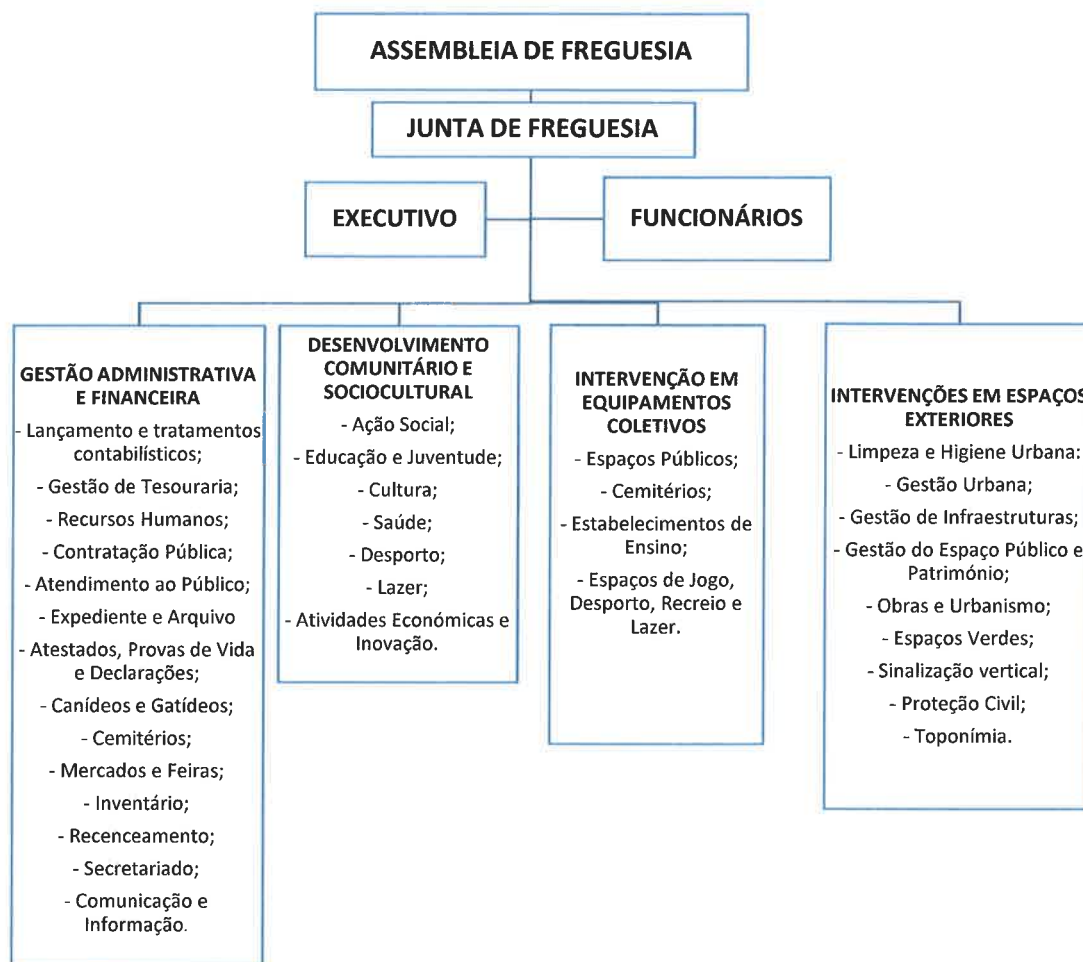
ASSEMBLEIA DE FREGUESIA

JUNTA DE FREGUESIA

EXECUTIVO

FUNCIONÁRIOS

GESTÃO ADMINISTRATIVA E FINANCEIRA
- Lançamento e tratamentos contabilísticos;
- Gestão de Tesouraria;
- Recursos Humanos;
- Contratação Pública;
- Atendimento ao Público;
- Expediente e Arquivo
- Atestados, Provas de Vida e Declarações;
- Canídeos e Gatídeos;
- Cemitérios;
- Mercados e Feiras;
- Inventário;
- Recenceamento;
- Secretariado;
- Comunicação e Informação.

DESENVOLVIMENTO COMUNITÁRIO E SOCIOCULTURAL
- Ação Social;
- Educação e Juventude;
- Cultura;
- Saúde;
- Desporto;
- Lazer;
- Atividades Económicas e Inovação.

INTERVENÇÃO EM EQUIPAMENTOS COLETIVOS
- Espaços Públicos;
- Cemitérios;
- Estabelecimentos de Ensino;
- Espaços de Jogo, Desporto, Recreio e Lazer.

INTERVENÇÕES EM ESPAÇOS EXTERIORES
- Limpeza e Higiene Urbana:
- Gestão Urbana;
- Gestão de Infraestruturas;
- Gestão do Espaço Público e Património;
- Obras e Urbanismo;
- Espaços Verdes;
- Sinalização vertical;
- Proteção Civil;
- Toponímia.